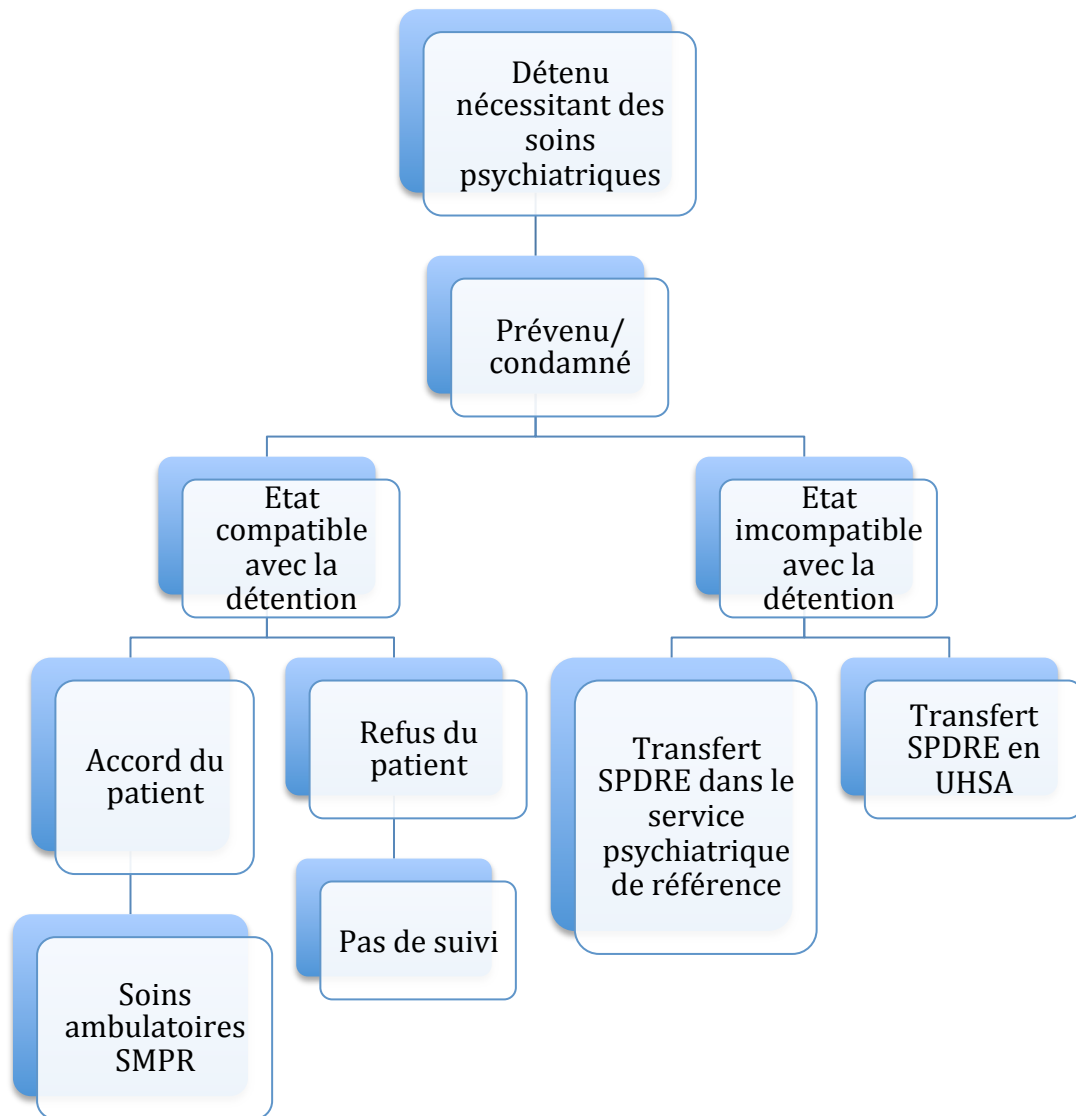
Détenu nécessitant des soins psychiatriques

Prévenu/ condamné

Etat compatible avec la détention

Etat imcompatible avec la détention

Accord du patient

Refus du patient

Transfert SPDRE dans le service psychiatrique de référence

Transfert SPDRE en UHSA

Pas de suivi

Soins ambulatoires SMPR